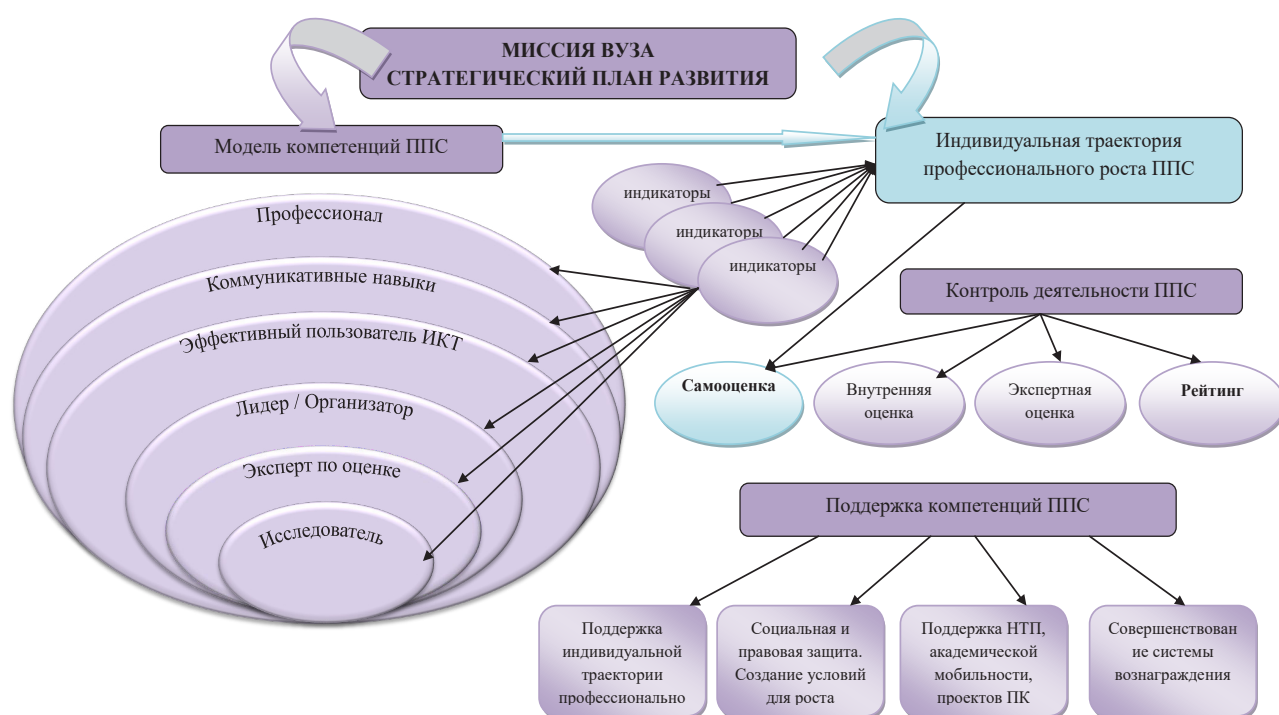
МИССИЯ ВУЗА
СТРАТЕГИЧЕСКИЙ ПЛАН РАЗВИТИЯ

Модель компетенций ППС

Индивидуальная траектория профессионального роста ППС

индикаторы

индикаторы

индикаторы

Профессионал

Коммуникативные навыки

Эффективный пользователь ИКТ

Лидер / Организатор

Эксперт по оценке

Исследователь

Контроль деятельности ППС

Самооценка

Внутренняя оценка

Экспертная оценка

Рейтинг

Поддержка компетенций ППС

Поддержка индивидуальной траектории профессионально

Социальная и правовая защита. Создание условий для роста

Поддержка НТП, академической мобильности, проектов ПК

Совершенствован ие системы вознаграждения